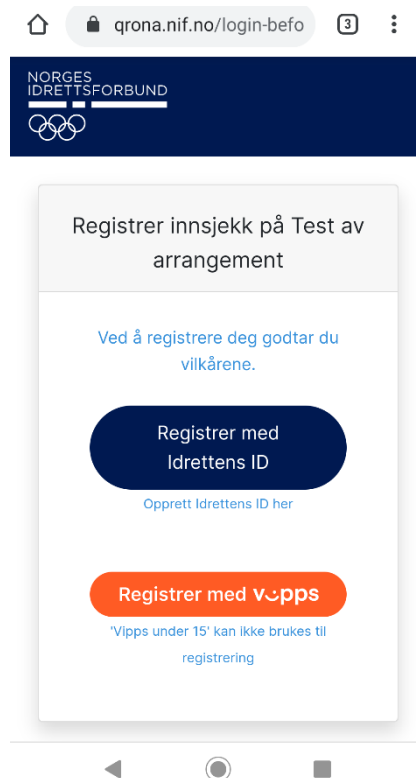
qrona.nif.no/login-befo

3

NORGES IDRETTSFORBUND

Registrer innsjekk på Test av arrangement

Ved å registrere deg godtar du vilkårene.

Registrer med Idrettens ID

Opprett Idrettens ID her

Registrer med vipps

'Vipps under 15' kan ikke brukes til registrering